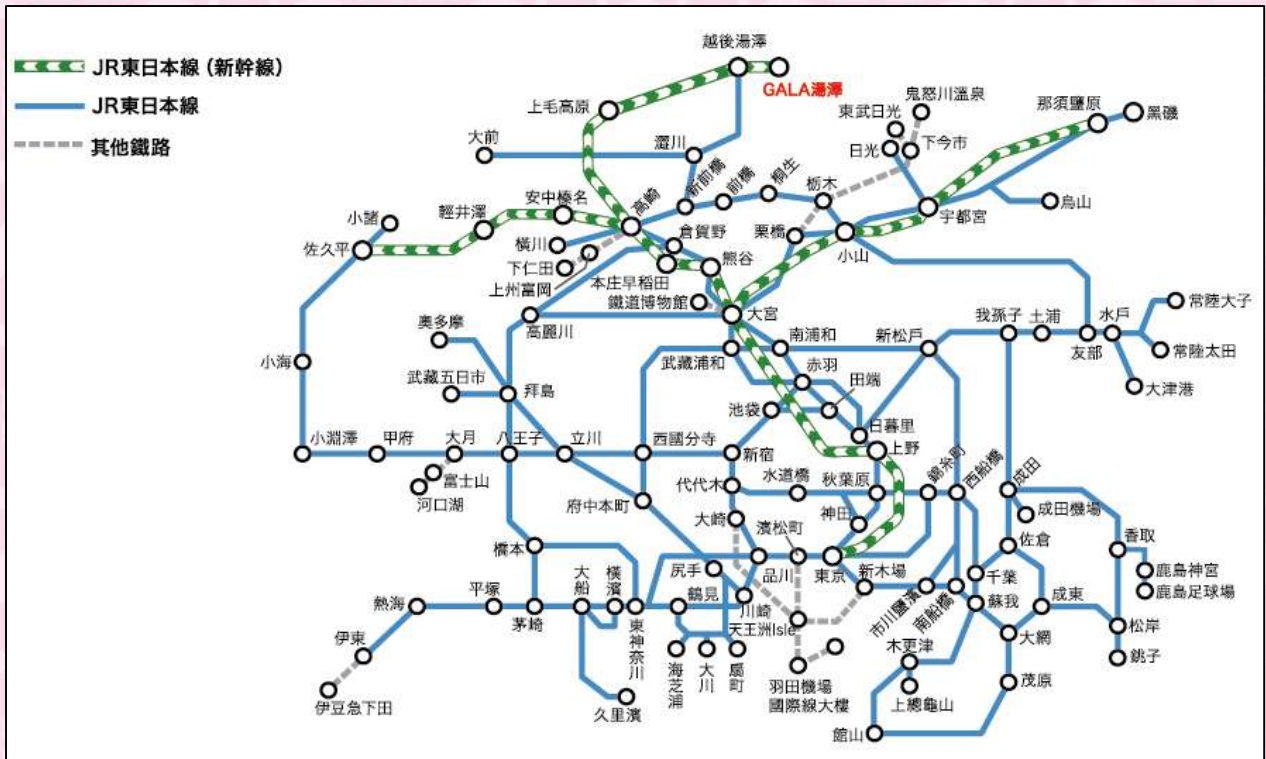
JR東日本線 (新幹線)
JR東日本線
其他鐵路

越後湯澤
GALA湯澤
上毛高原
鬼怒川溫泉
東武日光
那須鹽原
黑磯
下今市
日光
大前
澀川
新前橋
前橋
桐生
栃木
宇都宮
烏山
小諸
輕井澤
安中榛名
高崎
横川
倉賀野
栗橋
小山
佐久平
下仁田
上州富岡
熊谷
本庄早稻田
鐵道博物館
大宮
奥多摩
高麗川
南浦和
新松戶
我孫子
土浦
水戶
常陸大子
常陸太田
友部
大津港
小海
武藏浦和
赤羽
田端
武藏五日市
拜島
池袋
日暮里
上野
小淵澤
甲府
大月
八王子
立川
西國分寺
新宿
錦糸町
西船橋
成田
富士山
河口湖
代代木
水道橋
秋葉原
成田機場
府中本町
大崎
濱松町
神田
香取
橋本
佐倉
鹿島神宮
鹿島足球場
尻手
品川
東京
新木場
千葉
熱海
平塚
茅崎
大船
橫濱
東神奈川
鶴見
川崎
市川鹽濱
南船橋
蘇我
成東
松岸
天王洲Isle
大網
銚子
伊東
海芝浦
大川
扇町
木更津
羽田機場國際線大樓
上總龜山
茂原
伊豆急下田
久里濱
館山